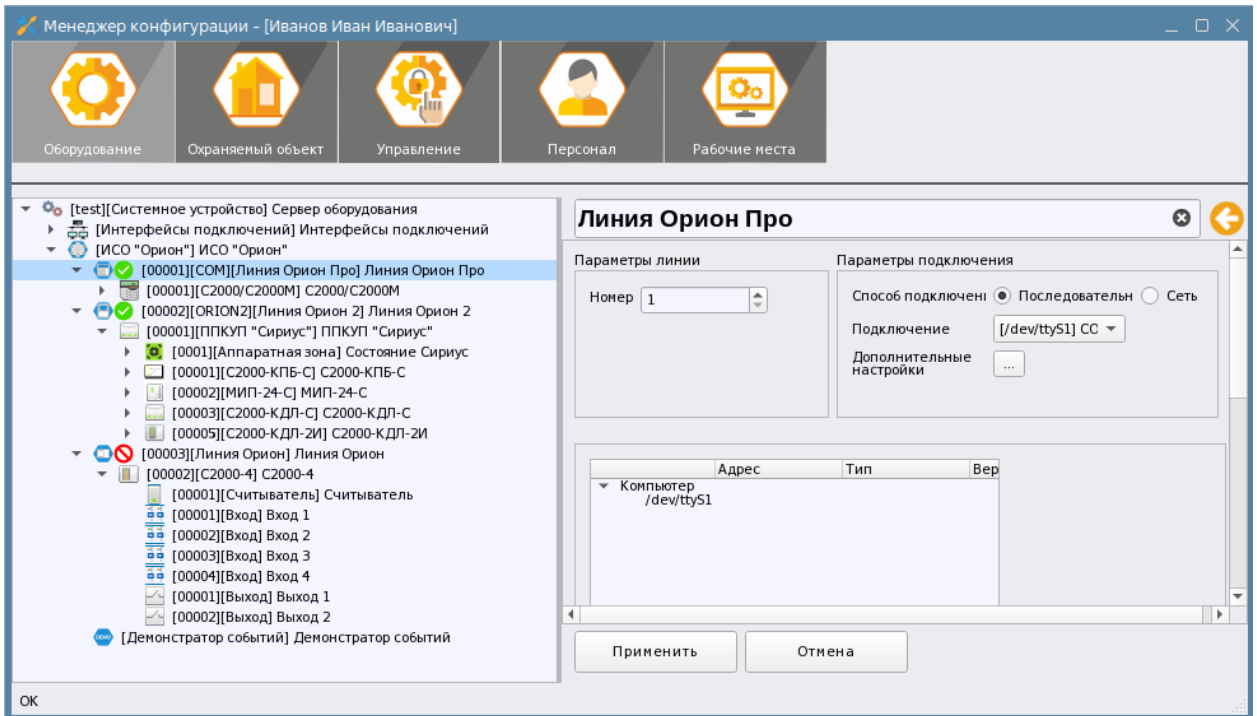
Менеджер конфигурации - [Иванов Иван Иванович]

Оборудование
Охраняемый объект
Управление
Персонал
Рабочие места

[test][Системное устройство] Сервер оборудования
[Интерфейсы подключений] Интерфейсы подключений
[ИСО "Орион"] ИСО "Орион"
[00001][COM][Линия Орион Про] Линия Орион Про
[00001][С2000/С2000М] С2000/С2000М
[00002][ORION2][Линия Орион 2] Линия Орион 2
[00001][ППКУП "Сириус"] ППКУП "Сириус"
[0001][Аппаратная зона] Состояние Сириус
[00001][С2000-КПБ-С] С2000-КПБ-С
[00002][МИП-24-С] МИП-24-С
[00003][С2000-КДЛ-С] С2000-КДЛ-С
[00005][С2000-КДЛ-2И] С2000-КДЛ-2И
[00003][Линия Орион] Линия Орион
[00002][С2000-4] С2000-4
[00001][Считыватель] Считыватель
[00001][Вход] Вход 1
[00002][Вход] Вход 2
[00003][Вход] Вход 3
[00004][Вход] Вход 4
[00001][Выход] Выход 1
[00002][Выход] Выход 2
[Демонстратор событий] Демонстратор событий

Линия Орион Про

Параметры линии
Номер 1

Параметры подключения
Способ подключени Последовательн Сеть
Подключение [/dev/ttyS1] CC
Дополнительные настройки ...

| | Адрес | Тип | Вер |
|---|---|---|---|
| Компьютер | | | |
| /dev/ttyS1 | | | |

Применить
Отмена

OK